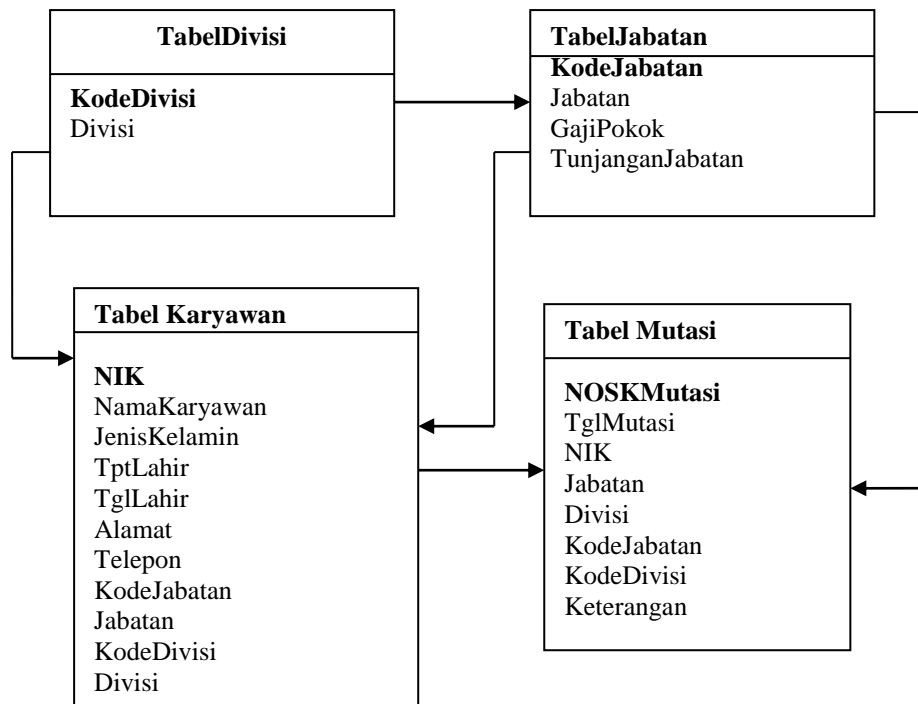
TabelDivisi

KodeDivisi
Divisi

TabelJabatan

KodeJabatan
Jabatan
GajiPokok
TunjanganJabatan

Tabel Karyawan

NIK
NamaKaryawan
JenisKelamin
TptLahir
TglLahir
Alamat
Telepon
KodeJabatan
Jabatan
KodeDivisi
Divisi

Tabel Mutasi

NOSKMutasi
TglMutasi
NIK
Jabatan
Divisi
KodeJabatan
KodeDivisi
Keterangan